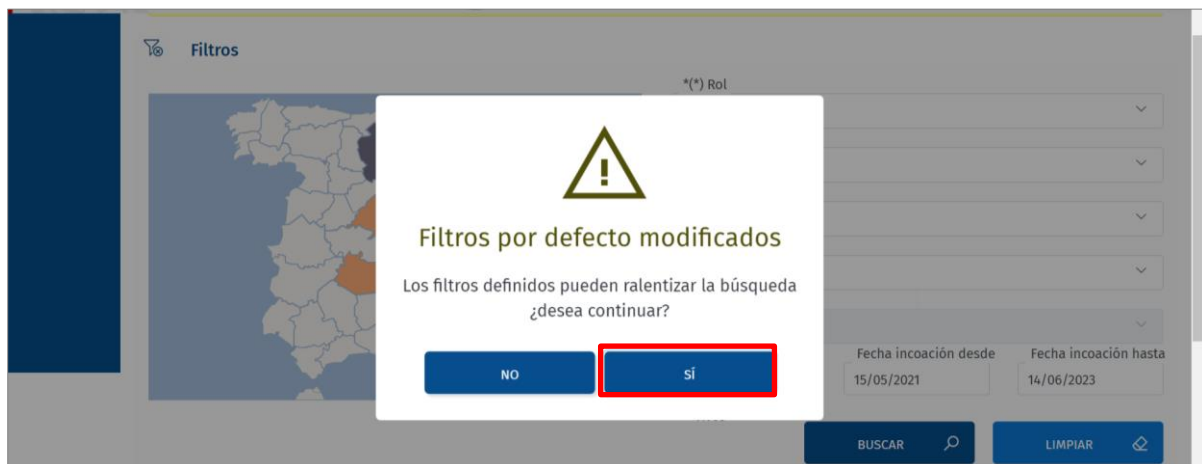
Filtros

*(*) Rol

Filtros por defecto modificados

Los filtros definidos pueden ralentizar la búsqueda ¿desea continuar?

NO

SÍ

Fecha incoación desde
15/05/2021

Fecha incoación hasta
14/06/2023

BUSCAR

LIMPIAR